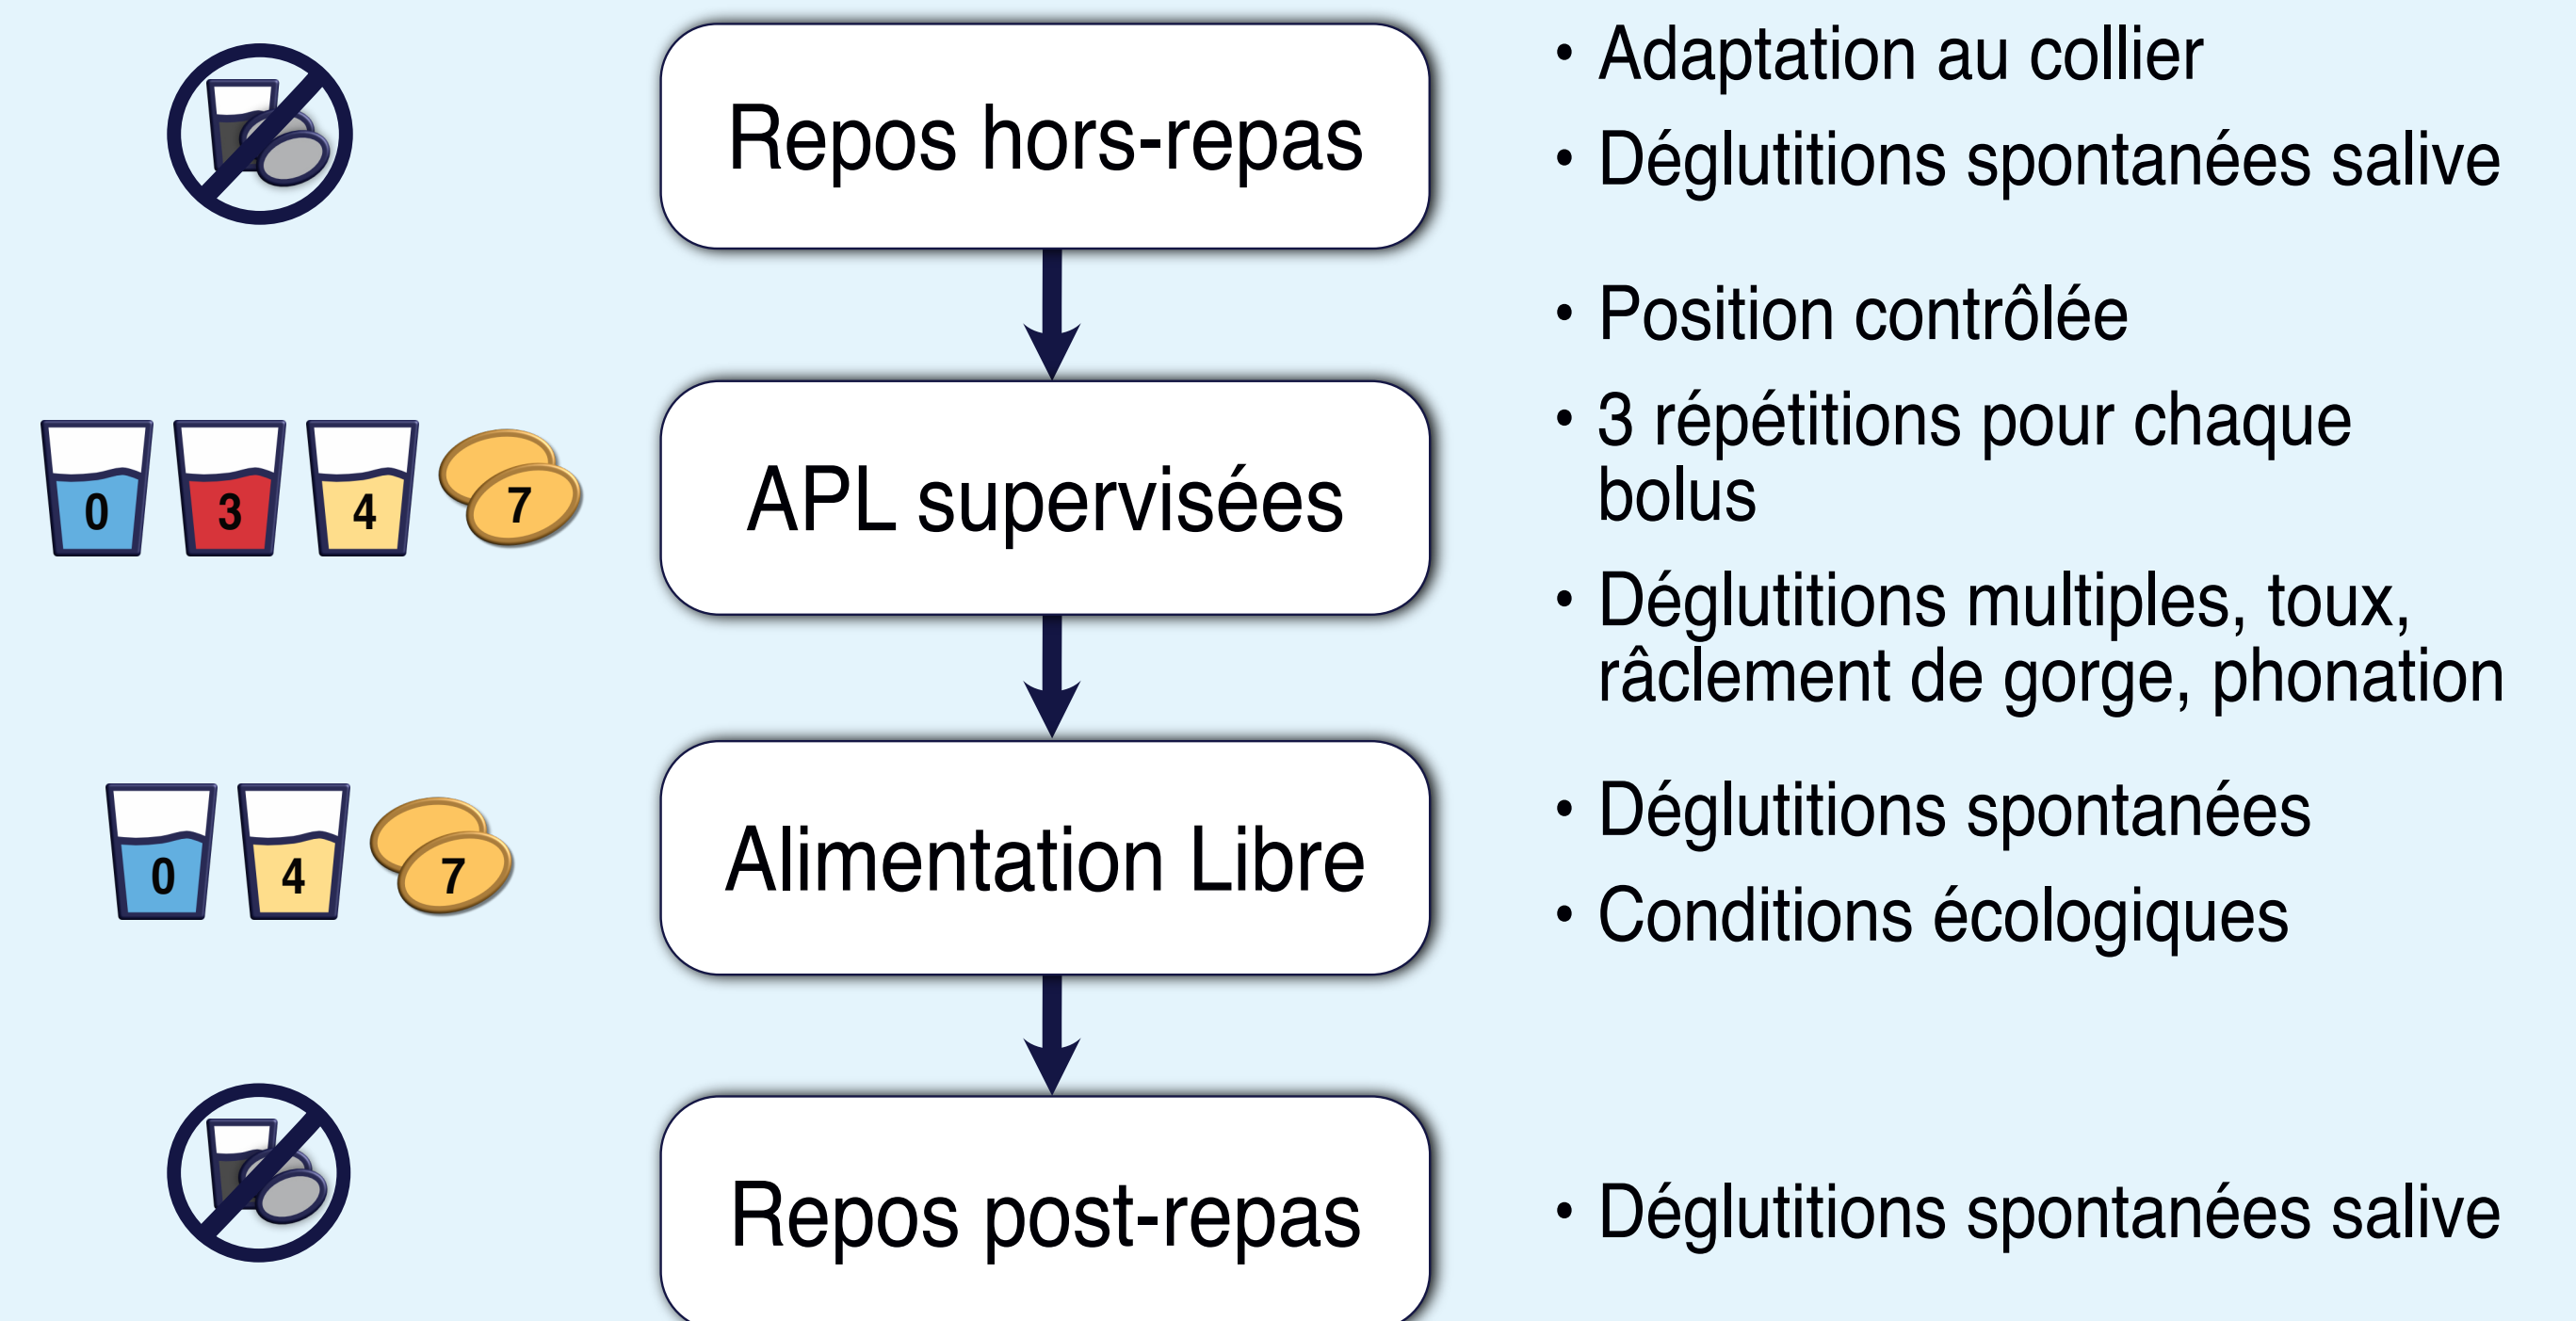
Repos hors-repas

• Adaptation au collier
• Déglutitions spontanées salive

0 3 4 7

APL supervisées

• Position contrôlée
• 3 répétitions pour chaque bolus
• Déglutitions multiples, toux, râclement de gorge, phonation

0 4 7

Alimentation Libre

• Déglutitions spontanées
• Conditions écologiques

Repos post-repas

• Déglutitions spontanées salive